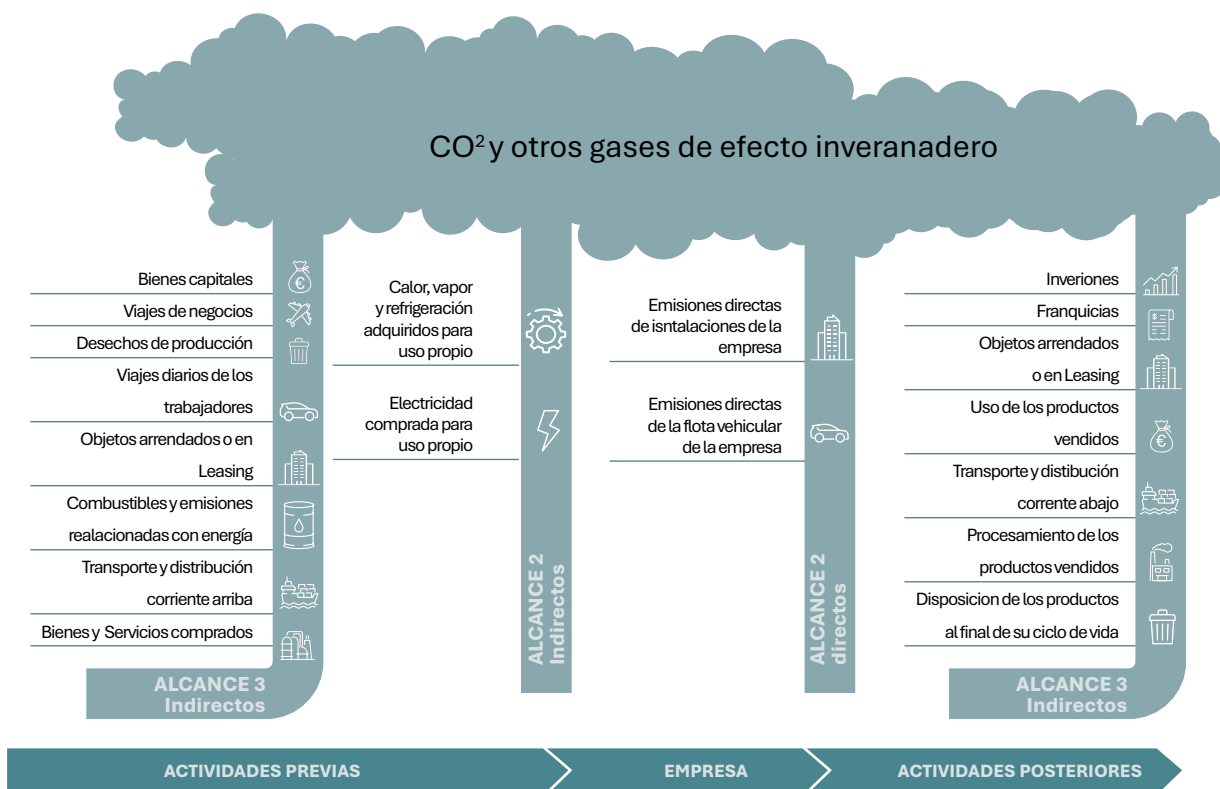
CO² y otros gases de efecto inveranadero

Bienes capitales
Viajes de negocios
Desechos de producción
Viajes diarios de los trabajadores
Objetos arrendados o en Leasing
Combustibles y emisiones realacionadas con energía
Transporte y distribución corriente arriba
Bienes y Servicios comprados

ALCANCE 3
Indirectos

Calor, vapor y refrigeración adquiridos para uso propio
Electricidad comprada para uso propio

ALCANCE 2
Indirectos

Emisiones directas de isntalaciones de la empresa
Emisiones directas de la flota vehicular de la empresa

ALCANCE 2
directos

Inveriones
Franquicias
Objetos arrendados o en Leasing
Uso de los productos vendidos
Transporte y distibución corrente abajo
Procesamiento de los productos vendidos
Disposicion de los productos al final de su ciclo de vida

ALCANCE 3
Indirectos

ACTIVIDADES PREVIAS
EMPRESA
ACTIVIDADES POSTERIORES